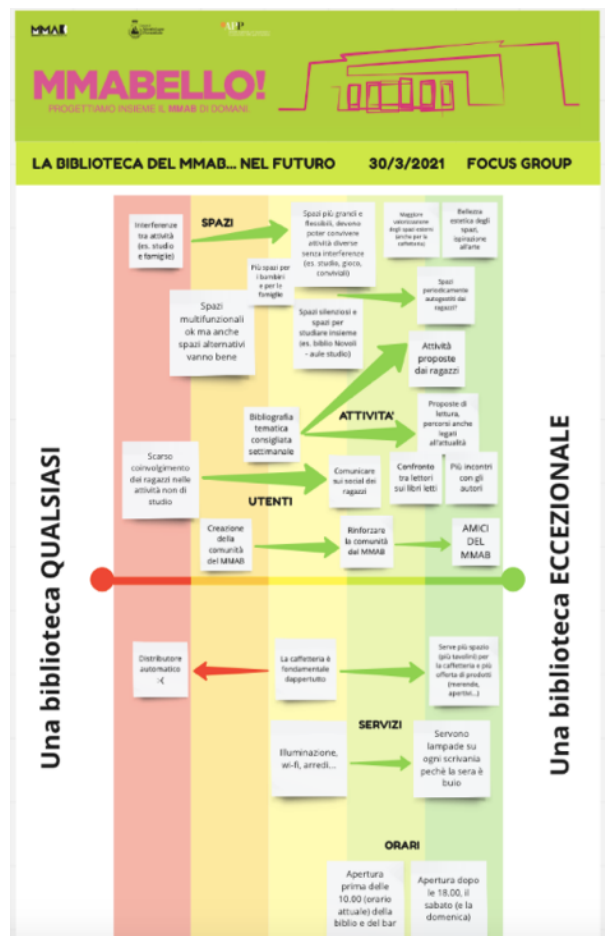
MMAB

APP

MMABELLO!
PROGETTIAMO INSIEME IL MMAB DI DOMANI

LA BIBLIOTECA DEL MMAB... NEL FUTURO 30/3/2021 FOCUS GROUP

Una biblioteca QUALSIASI

Una biblioteca ECCEZIONALE

SPAZI

Interferenze tra attività (es. studio e famiglie)

Spazi più grandi e flessibili, devono poter convivere attività diverse senza interferenze (es. studio, gioco, conviviali)

Maggiore valorizzazione degli spazi esterni (anche per la caffetteria)

Bellezza estetica degli spazi, ispirazione all'arte

Più spazi per i bambini e per le famiglie

Spazi multifunzionali ok ma anche spazi alternativi vanno bene

Spazi silenziosi e spazi per studiare insieme (es. biblio Novoli - aule studio)

Spazi periodicamente autogestiti dai ragazzi?

Attività proposte dai ragazzi

Bibliografia tematica consigliata settimanale

ATTIVITA'

Proposte di lettura, percorsi anche legati all'attualità

Scarso coinvolgimento dei ragazzi nelle attività non di studio

Comunicare sui social dei ragazzi

Confronto tra lettori sui libri letti

Più incontri con gli autori

UTENTI

Creazione della comunità del MMAB

Rinforzare la comunità del MMAB

AMICI DEL MMAB

Distributore automatico :(

La caffetteria è fondamentale dappertutto

Serve più spazio (più tavolini) per la caffetteria e più offerta di prodotti (merende, aperitivi...)

SERVIZI

Illuminazione, wi-fi, arredi...

Servono lampade su ogni scrivania pechè la sera è buio

ORARI

Apertura prima delle 10.00 (orario attuale) della biblio e del bar

Apertura dopo le 18.00, il sabato (e la domenica)